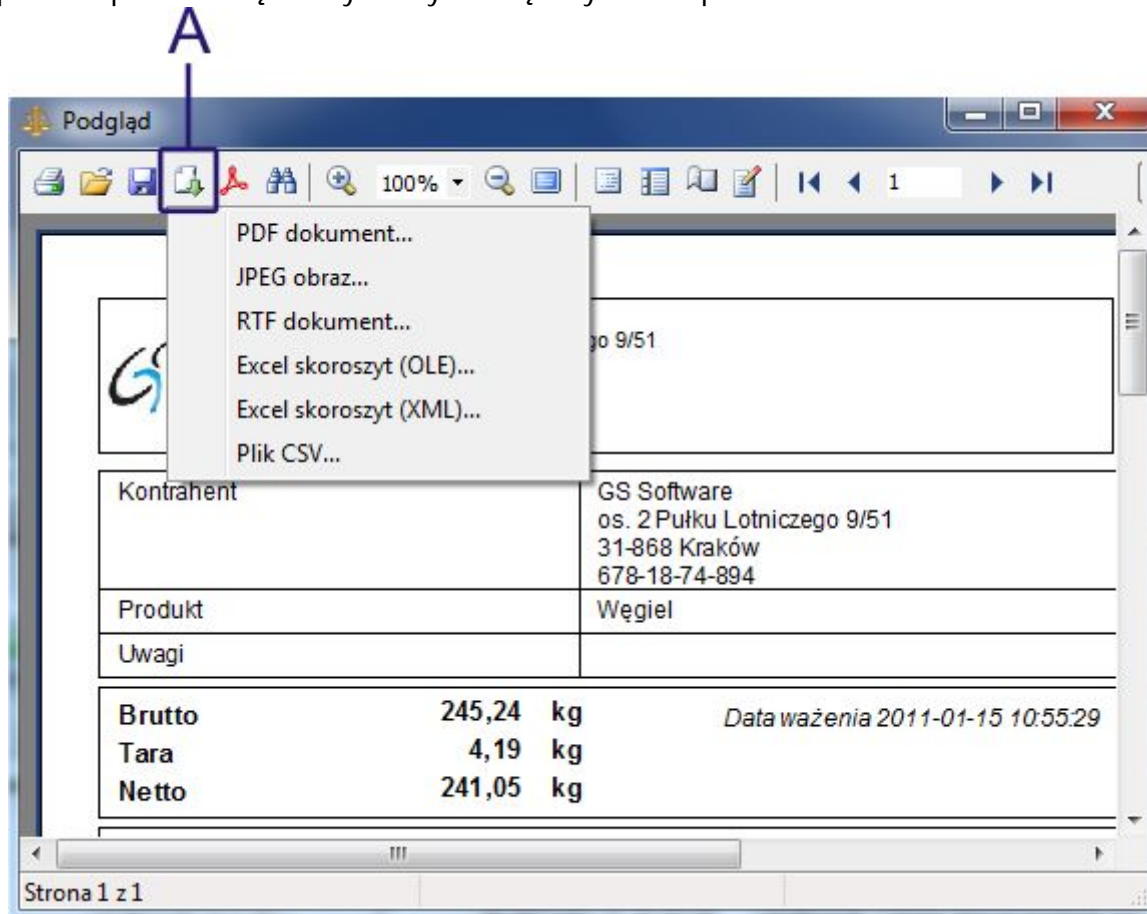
A

Podgląd

100%

1

PDF dokument...
JPEG obraz...
RTF dokument...
Excel skoroszyt (OLE)...
Excel skoroszyt (XML)...
Plik CSV...

go 9/51

| Kontrahent | GS Software<br>os. 2 Pułku Lotniczego 9/51<br>31-868 Kraków<br>678-18-74-894 |
|---|---|
| Produkt | Węgiel |
| Uwagi | |

**Brutto** 245,24 kg
**Tara** 4,19 kg
**Netto** 241,05 kg

*Data ważenia 2011-01-15 10:55:29*

Strona 1 z 1